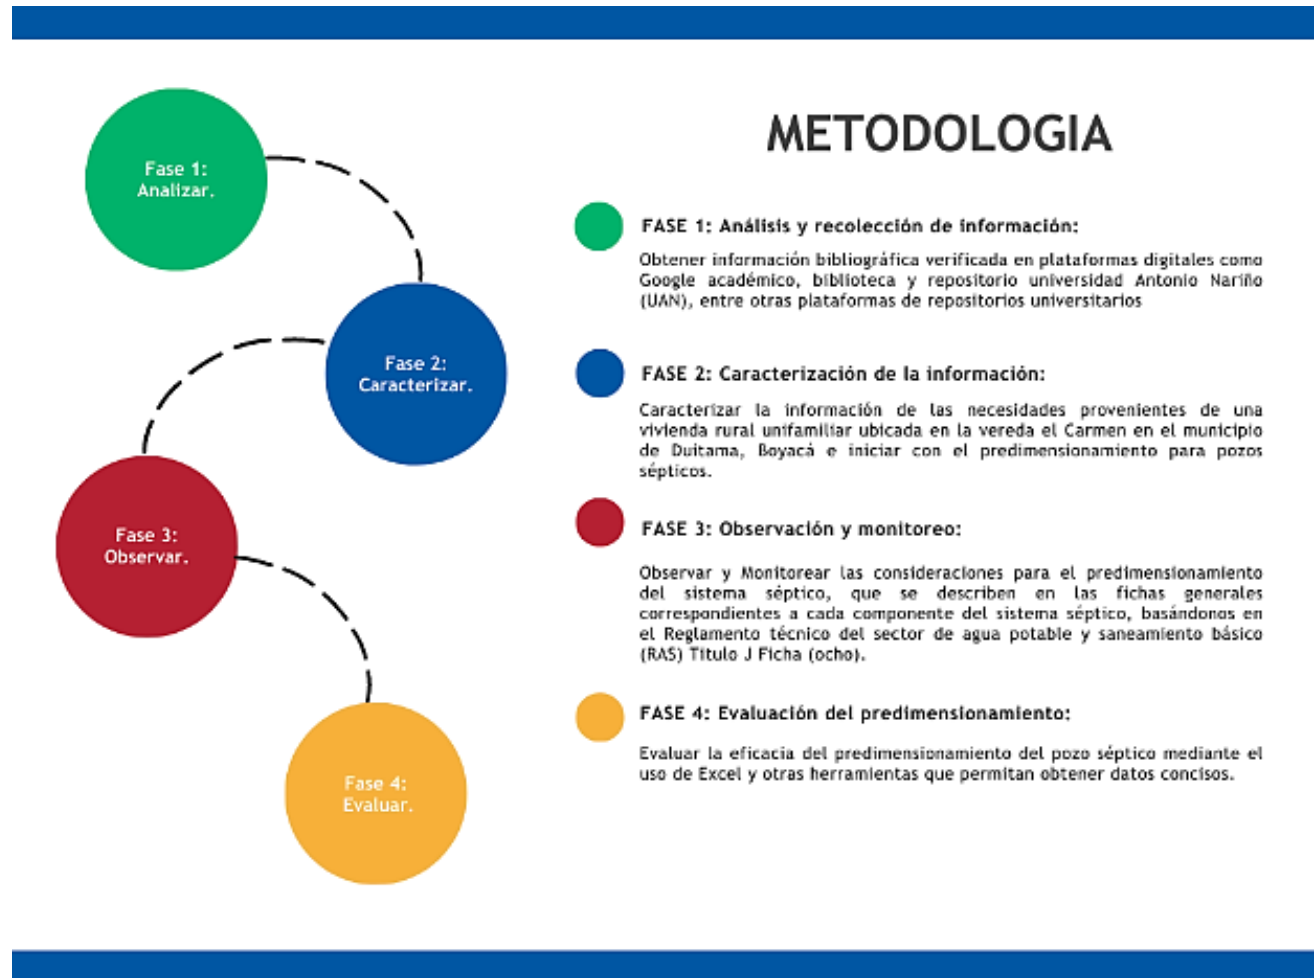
Fase 1:
Analizar.

Fase 2:
Caracterizar.

Fase 3:
Observar.

Fase 4:
Evaluar.

METODOLOGIA

FASE 1: Análisis y recolección de información:

Obtener información bibliográfica verificada en plataformas digitales como Google académico, biblioteca y repositorio universidad Antonio Nariño (UAN), entre otras plataformas de repositorios universitarios

FASE 2: Caracterización de la información:

Caracterizar la información de las necesidades provenientes de una vivienda rural unifamiliar ubicada en la vereda el Carmen en el municipio de Duitama, Boyacá e iniciar con el predimensionamiento para pozos sépticos.

FASE 3: Observación y monitoreo:

Observar y Monitorear las consideraciones para el predimensionamiento del sistema séptico, que se describen en las fichas generales correspondientes a cada componente del sistema séptico, basándonos en el Reglamento técnico del sector de agua potable y saneamiento básico (RAS) Titulo J Ficha (ocho).

FASE 4: Evaluación del predimensionamiento:

Evaluar la eficacia del predimensionamiento del pozo séptico mediante el uso de Excel y otras herramientas que permitan obtener datos concisos.